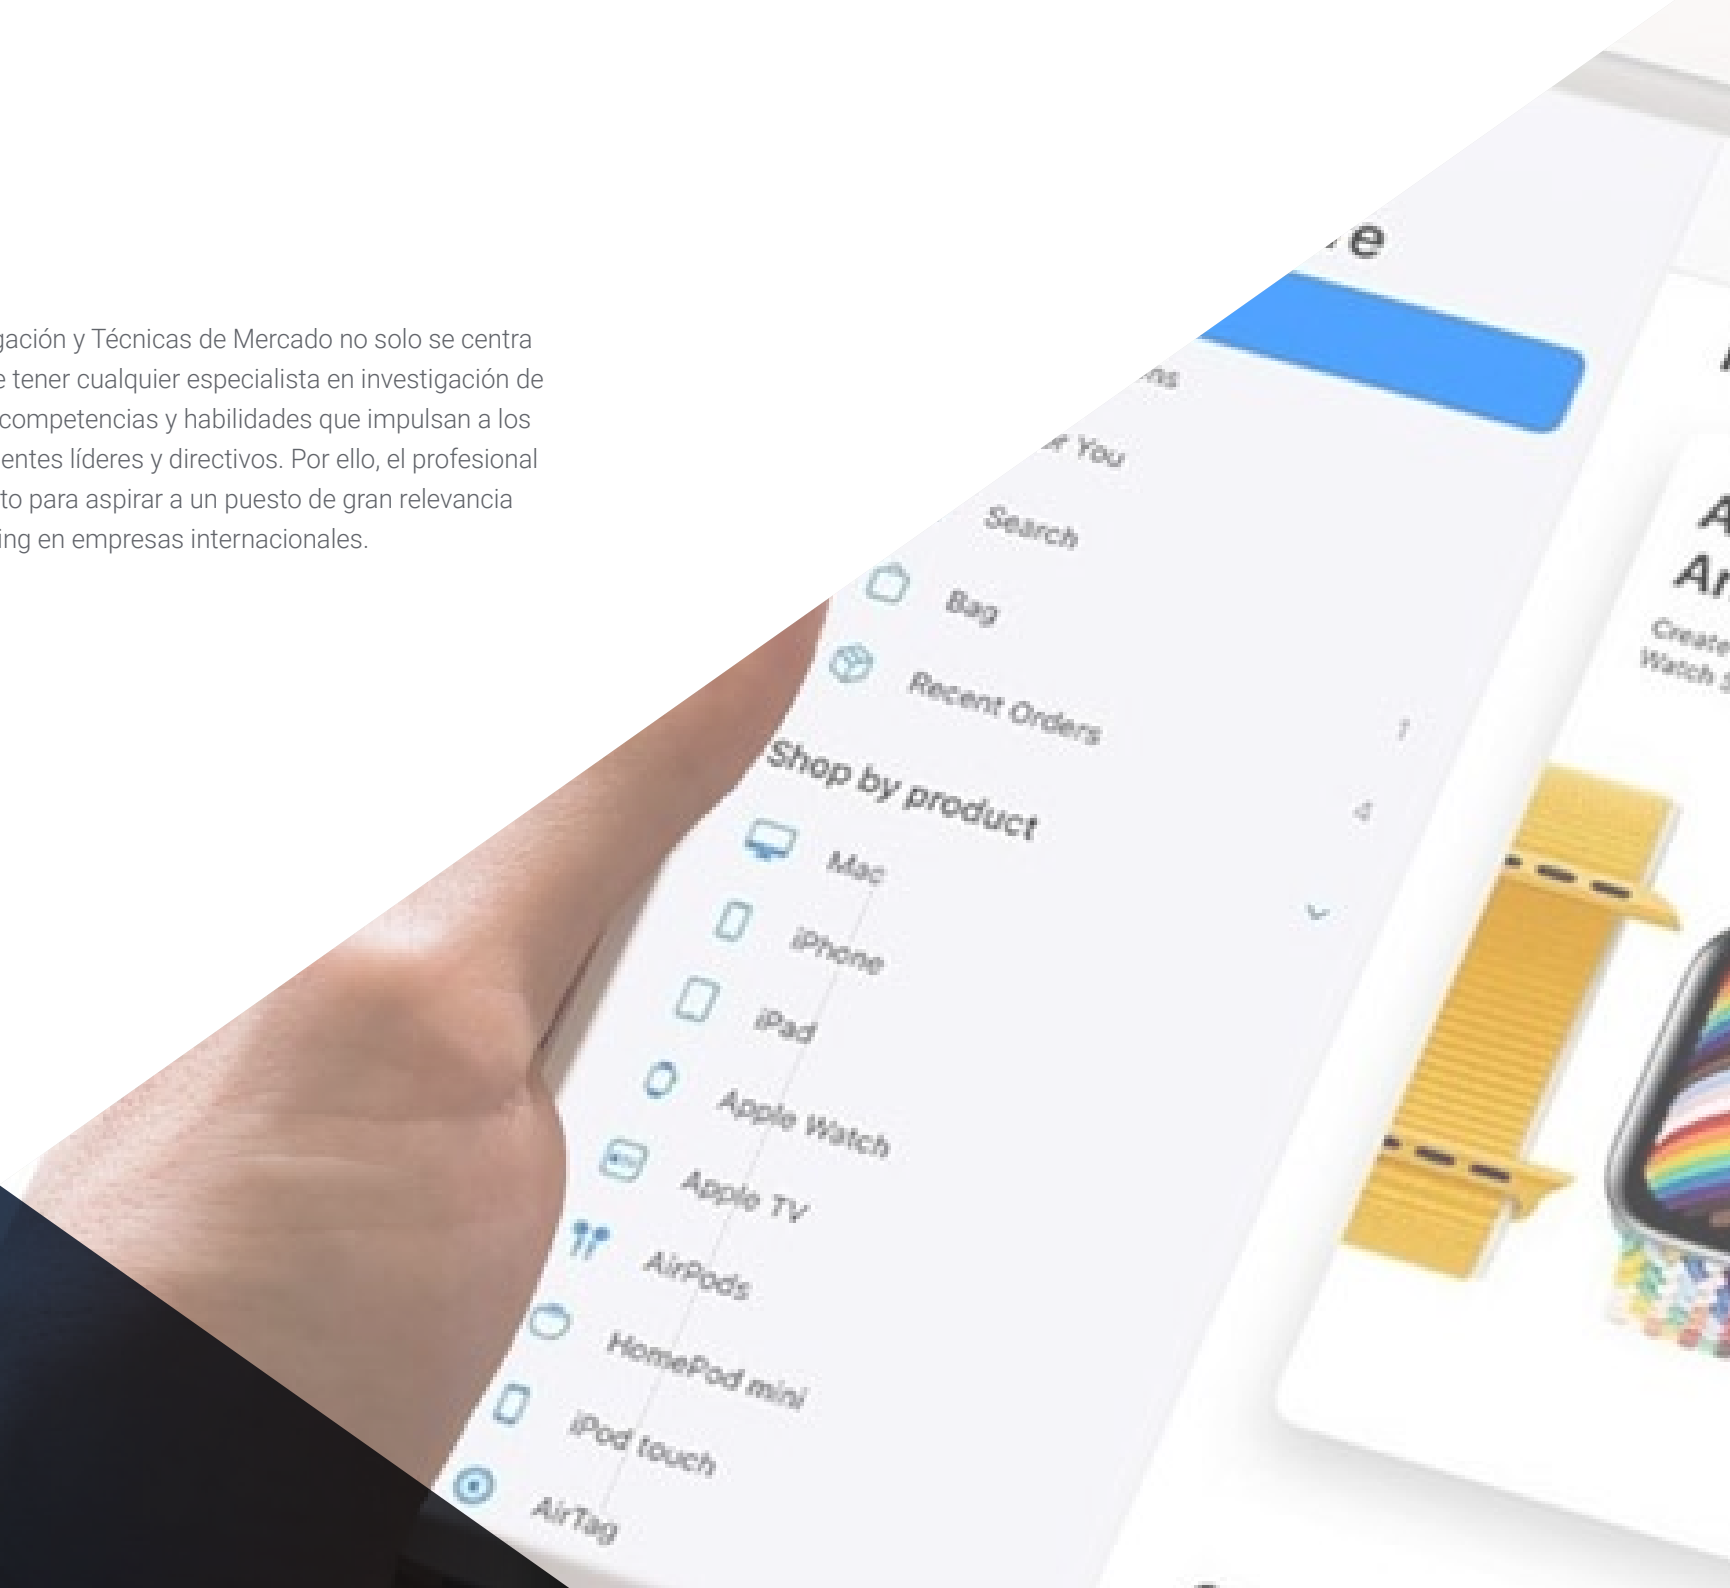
gación y Técnicas de Mercado no solo se centra e tener cualquier especialista en investigación de competencias y habilidades que impulsan a los entes líderes y directivos. Por ello, el profesional to para aspirar a un puesto de gran relevancia ing en empresas internacionales.

e

ns

r You

Search

Bag

Recent Orders

1

Shop by product

4

Mac

iPhone

iPad

Apple Watch

Apple TV

AirPods

HomePod mini

iPod touch

AirTag

A

Ar

Create

Watch